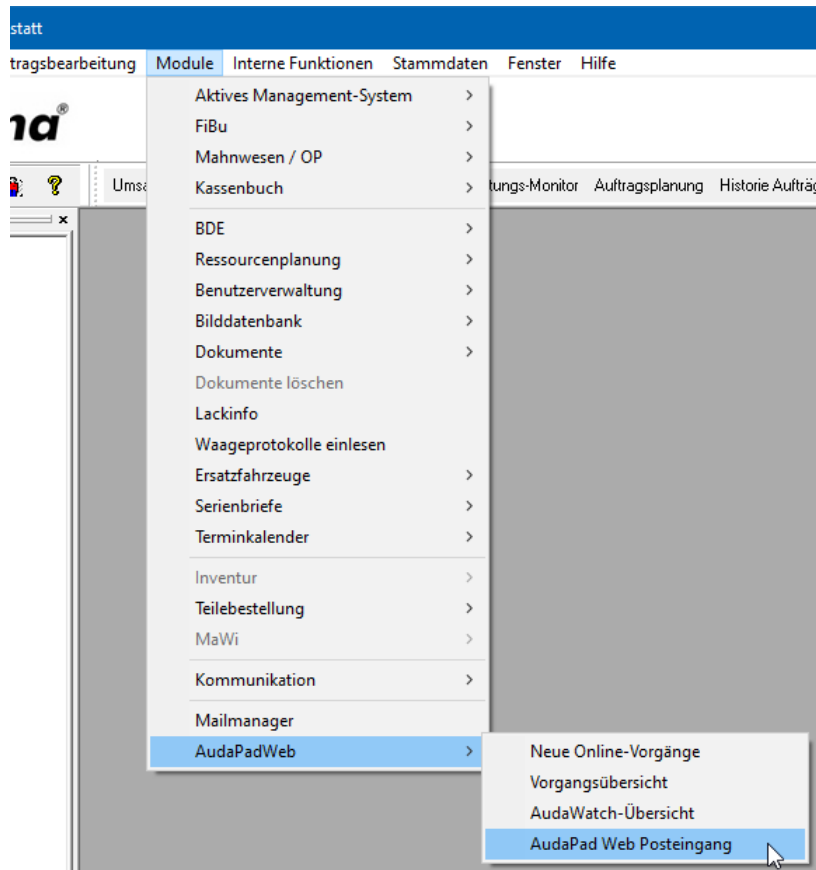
statt

tragsbearbeitung Module Interne Funktionen Stammdaten Fenster Hilfe

na®

Umsa tungs-Monitor Auftragsplanung Historie Aufträ

Aktives Management-System
FiBu
Mahnwesen / OP
Kassenbuch
BDE
Ressourcenplanung
Benutzerverwaltung
Bilddatenbank
Dokumente
Dokumente löschen
Lackinfo
Waageprotokolle einlesen
Ersatzfahrzeuge
Serienbriefe
Terminkalender
Inventur
Teilebestellung
MaWi
Kommunikation
Mailmanager
AudaPadWeb

Neue Online-Vorgänge
Vorgangsübersicht
AudaWatch-Übersicht
AudaPad Web Posteingang